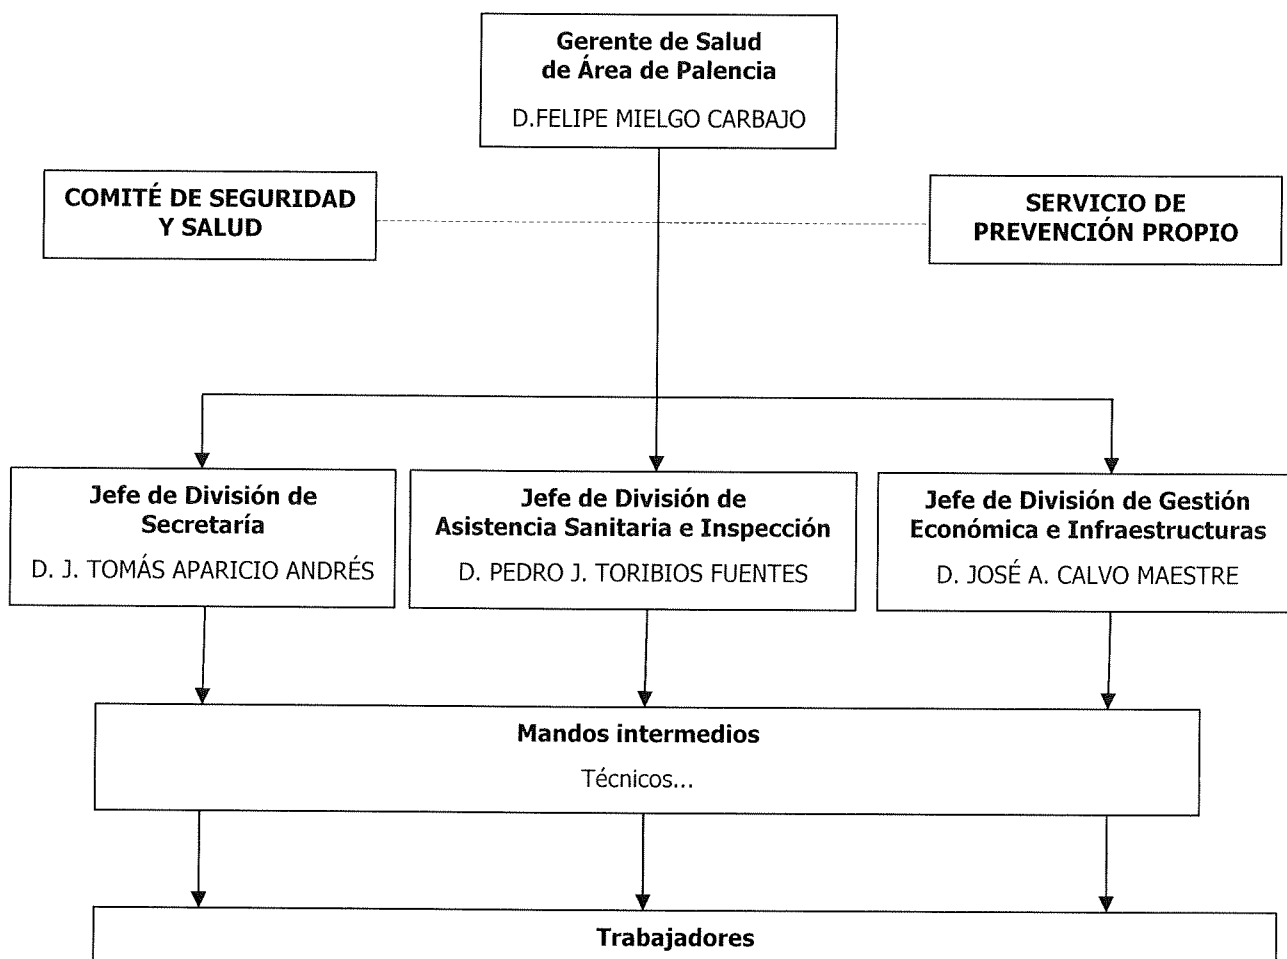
Gerente de Salud de Área de Palencia

D.FELIPE MIELGO CARBAJO

COMITÉ DE SEGURIDAD Y SALUD

SERVICIO DE PREVENCIÓN PROPIO

Jefe de División de Secretaría

D. J. TOMÁS APARICIO ANDRÉS

Jefe de División de Asistencia Sanitaria e Inspección

D. PEDRO J. TORIBIOS FUENTES

Jefe de División de Gestión Económica e Infraestructuras

D. JOSÉ A. CALVO MAESTRE

Mandos intermedios

Técnicos...

Trabajadores